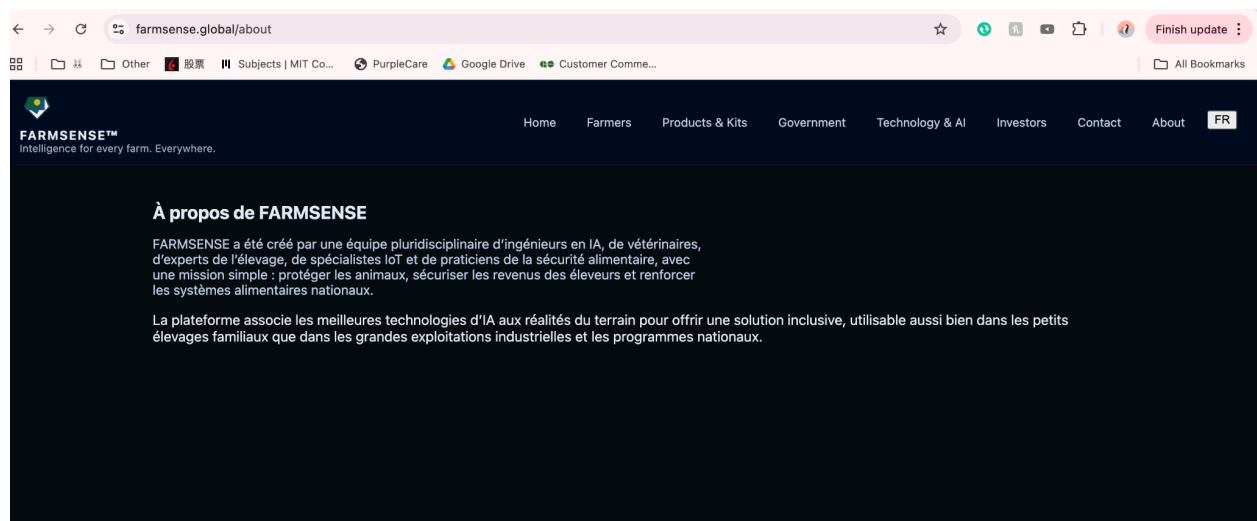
farmsense.global/about

Finish update

Other 股票 Subjects | MIT Co... PurpleCare Google Drive Customer Comme...

All Bookmarks

FARMSENSE™
Intelligence for every farm. Everywhere.

Home Farmers Products & Kits Government Technology & AI Investors Contact About FR

À propos de FARMSENSE

FARMSENSE a été créé par une équipe pluridisciplinaire d'ingénieurs en IA, de vétérinaires, d'experts de l'élevage, de spécialistes IoT et de praticiens de la sécurité alimentaire, avec une mission simple : protéger les animaux, sécuriser les revenus des éleveurs et renforcer les systèmes alimentaires nationaux.

La plateforme associe les meilleures technologies d'IA aux réalités du terrain pour offrir une solution inclusive, utilisable aussi bien dans les petits élevages familiaux que dans les grandes exploitations industrielles et les programmes nationaux.